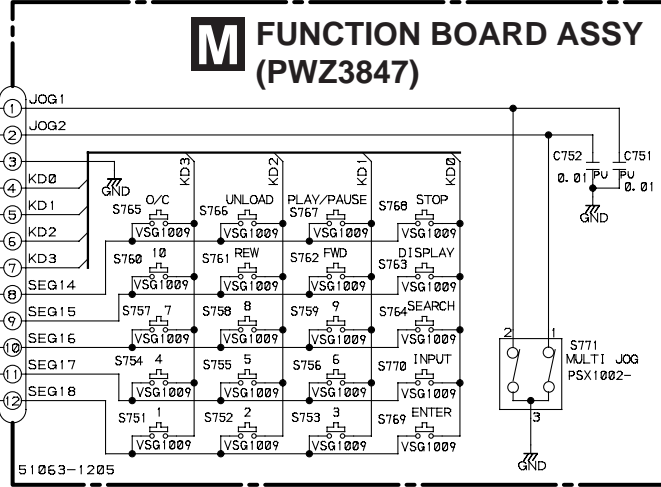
M FUNCTION BOARD ASSY (PWZ3847)

1 JOG1
2 JOG2
3
4 KD0
5 KD1
6 KD2
7 KD3
8 SEG14
9 SEG15
10 SEG16
11 SEG17
12 SEG18

GND

KD3 KD2 KD1 KD0

S765 O/C VSG1009
S766 UNLOAD VSG1009
S767 PLAY/PAUSE VSG1009
S768 STOP VSG1009
S760 10 VSG1009
S761 REW VSG1009
S762 FWD VSG1009
S763 DISPLAY VSG1009
S757 7 VSG1009
S758 8 VSG1009
S759 9 VSG1009
S764 SEARCH VSG1009
S754 4 VSG1009
S755 5 VSG1009
S756 6 VSG1009
S770 INPUT VSG1009
S751 1 VSG1009
S752 2 VSG1009
S753 3 VSG1009
S769 ENTER VSG1009

C752 0.01 PU
C751 PU 0.01
GND

2 1
S771 MULTI JOG PSX1002-
3
GND

51063-1205